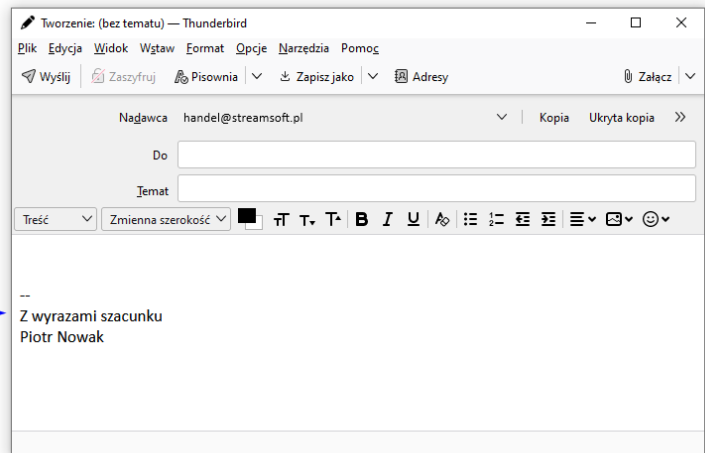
Tworzenie: (bez tematu) — Thunderbird

Plik Edycja Widok Wstaw Format Opcje Narzędzia Pomoc

Wyślij Zaszyfruj Pisownia Zapisz jako Adresy Załącz

Nadawca handel@streamsoft.pl Kopia Ukryta kopia

Do

Temat

Treść Zmienna szerokość

--
Z wyrazami szacunku
Piotr Nowak